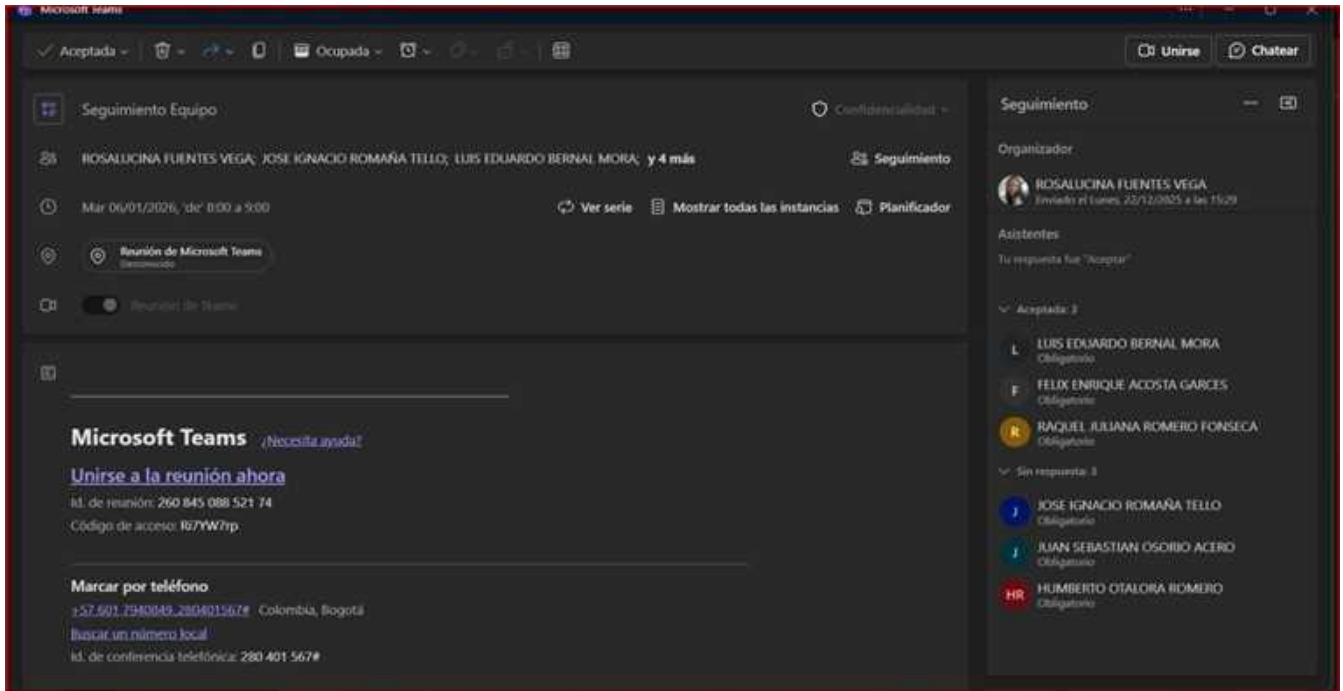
Microsoft Teams

Aceptada
Ocupada
Unirse
Chatear

Seguimiento Equipo
Confidencialidad
ROSALUCINA FUENTES VEGA; JOSE IGNACIO ROMAÑA TELLO; LUIS EDUARDO BERNAL MORA; y 4 más
Seguimiento
Mar 06/01/2026, 'de' 8:00 a 9:00
Ver serie
Mostrar todas las instancias
Planificador
Reunión de Microsoft Teams
Desconocido
Reunión de Teams

Microsoft Teams ¿Necesita ayuda?
Unirse a la reunión ahora
Id. de reunión: 260 845 088 521 74
Código de acceso: Ri7YW7rp

Marcar por teléfono
+57 601 7940849,,280401567# Colombia, Bogotá
Buscar un número local
Id. de conferencia telefónica: 280 401 567#

Seguimiento
Organizador
ROSALUCINA FUENTES VEGA
Enviado el lunes, 22/12/2025 a las 15:29
Asistentes
Tu respuesta fue "Aceptar"
Aceptada: 3
L LUIS EDUARDO BERNAL MORA
Obligatorio
F FELIX ENRIQUE ACOSTA GARCES
Obligatorio
R RAQUEL JULIANA ROMERO FONSECA
Obligatorio
Sin respuesta: 3
J JOSE IGNACIO ROMAÑA TELLO
Obligatorio
J JUAN SEBASTIAN OSORIO ACERO
Obligatorio
HR HUMBERTO OTALORA ROMERO
Obligatorio